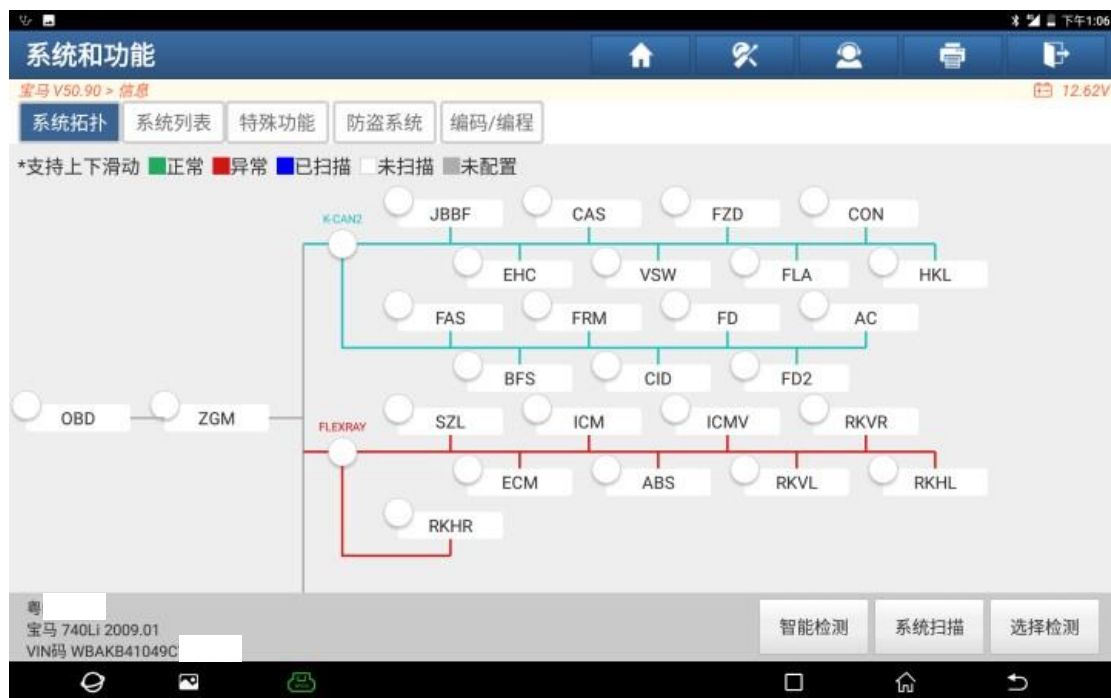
下午1:06

系统和功能

宝马 V50.90 > 信息
12.62V

系统拓扑 系统列表 特殊功能 防盗系统 编码/编程

*支持上下滑动 正常 异常 已扫描 未扫描 未配置

K-CAN2
JBBF CAS FZD CON
EHC VSW FLA HKL
FAS FRM FD AC
BFS CID FD2

OBD ZGM

FLEXRAY
SZL ICM ICMV RKVR
ECM ABS RKVL RKHL
RKHR

粤
宝马 740Li 2009.01
VIN码 WBAKB41049C

智能检测 系统扫描 选择检测